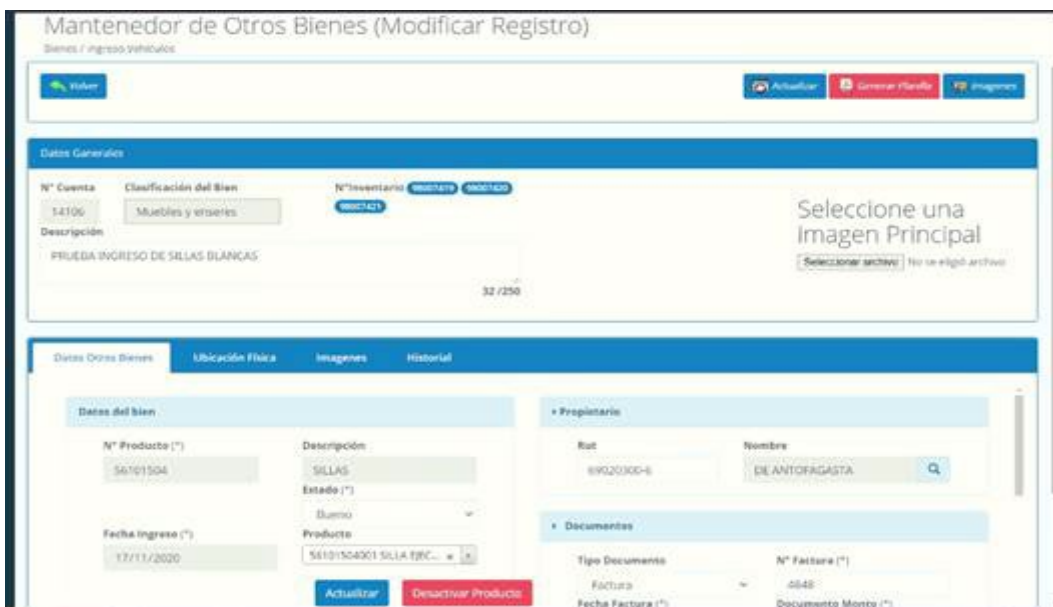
Mantenedor de Otros Bienes (Modificar Registro)

Bienes / Ingreso Vehículos

Volver

Actualizar

Generar Planilla

Imagenes

Datos Generales

N° Cuenta

14106

Clasificación del Bien

Muebles y enseres

N°Inventario 98007419 98007420 98007421

Descripción

PRUEBA INGRESO DE SILLAS BLANCAS

32 /250

Seleccione una Imagen Principal

Seleccionar archivo No se eligió archivo

Datos Otros Bienes

Ubicación Física

Imagenes

Historial

Datos del bien

N° Producto (*)

56101504

Descripción

SILLAS

Estado (*)

Bueno

Fecha Ingreso (*)

17/11/2020

Producto

56101504001 SILLA EJEC...

Actualizar

Desactivar Producto

Propietario

Rut

69020300-6

Nombre

DE ANTOFAGASTA

Documentos

Tipo Documento

Factura

N° Factura (*)

4648

Fecha Factura (*)

Documento Monto (*)